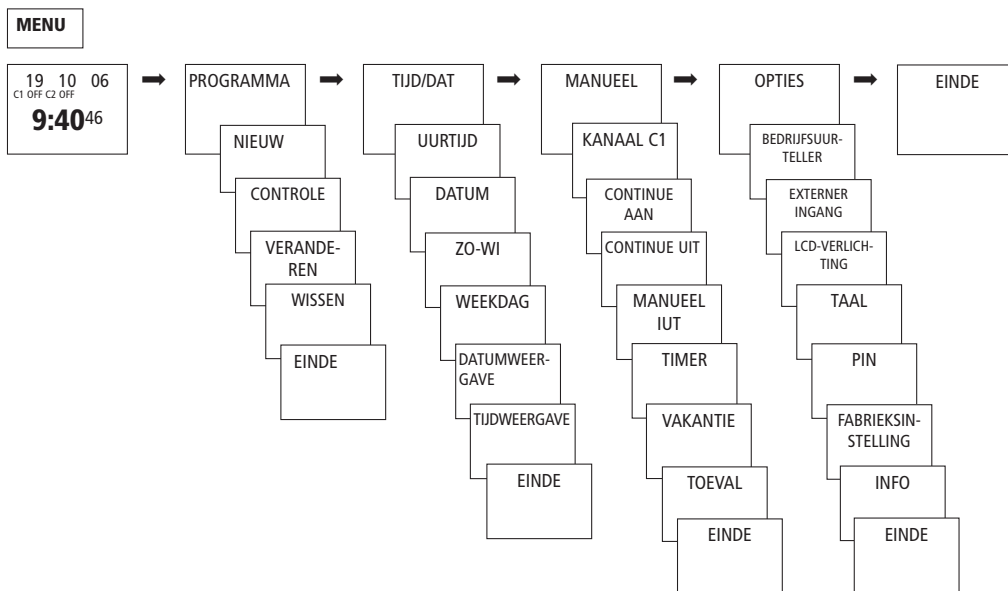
MENU

19 10 06
C1 OFF C2 OFF
9:40 46

PROGRAMMA

NIEUW

CONTROLE

VERANDEREN

WISSEN

EINDE

TIJD/DAT

UURTIJD

DATUM

ZO-WI

WEEKDAG

DATUMWEERGAVE

TIJDWEERGAVE

EINDE

MANUEEL

KANAAL C1

CONTINUE AAN

CONTINUE UIT

MANUEEL IUT

TIMER

VAKANTIE

TOEVAL

EINDE

OPTIES

BEDRIJFSUURTELLER

EXTERNER INGANG

LCD-VERLICHTING

TAAL

PIN

FABRIEKSINSTELLING

INFO

EINDE

EINDE